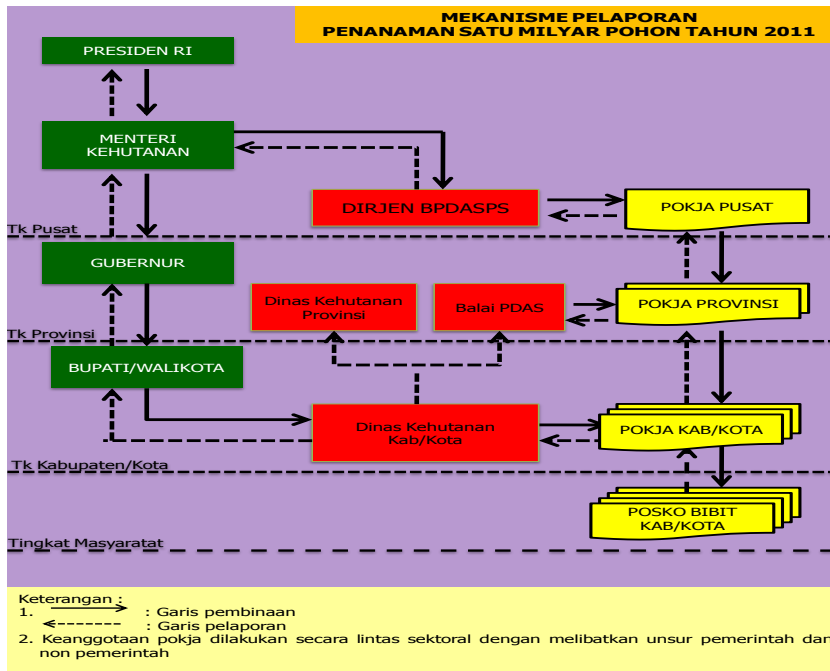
MEKANISME PELAPORAN
PENANAMAN SATU MILYAR POHON TAHUN 2011

PRESIDEN RI

MENTERI KEHUTANAN

DIRJEN BPDASPS

POKJA PUSAT

Tk Pusat

GUBERNUR

Dinas Kehutanan Provinsi

Balai PDAS

POKJA PROVINSI

Tk Provinsi

BUPATI/WALIKOTA

Dinas Kehutanan Kab/Kota

POKJA KAB/KOTA

Tk Kabupaten/Kota

POSKO BIBIT KAB/KOTA

Tingkat Masyaratat

Keterangan :
1. : Garis pembinaan
: Garis pelaporan
2. Keanggotaan pokja dilakukan secara lintas sektoral dengan melibatkan unsur pemerintah dan non pemerintah